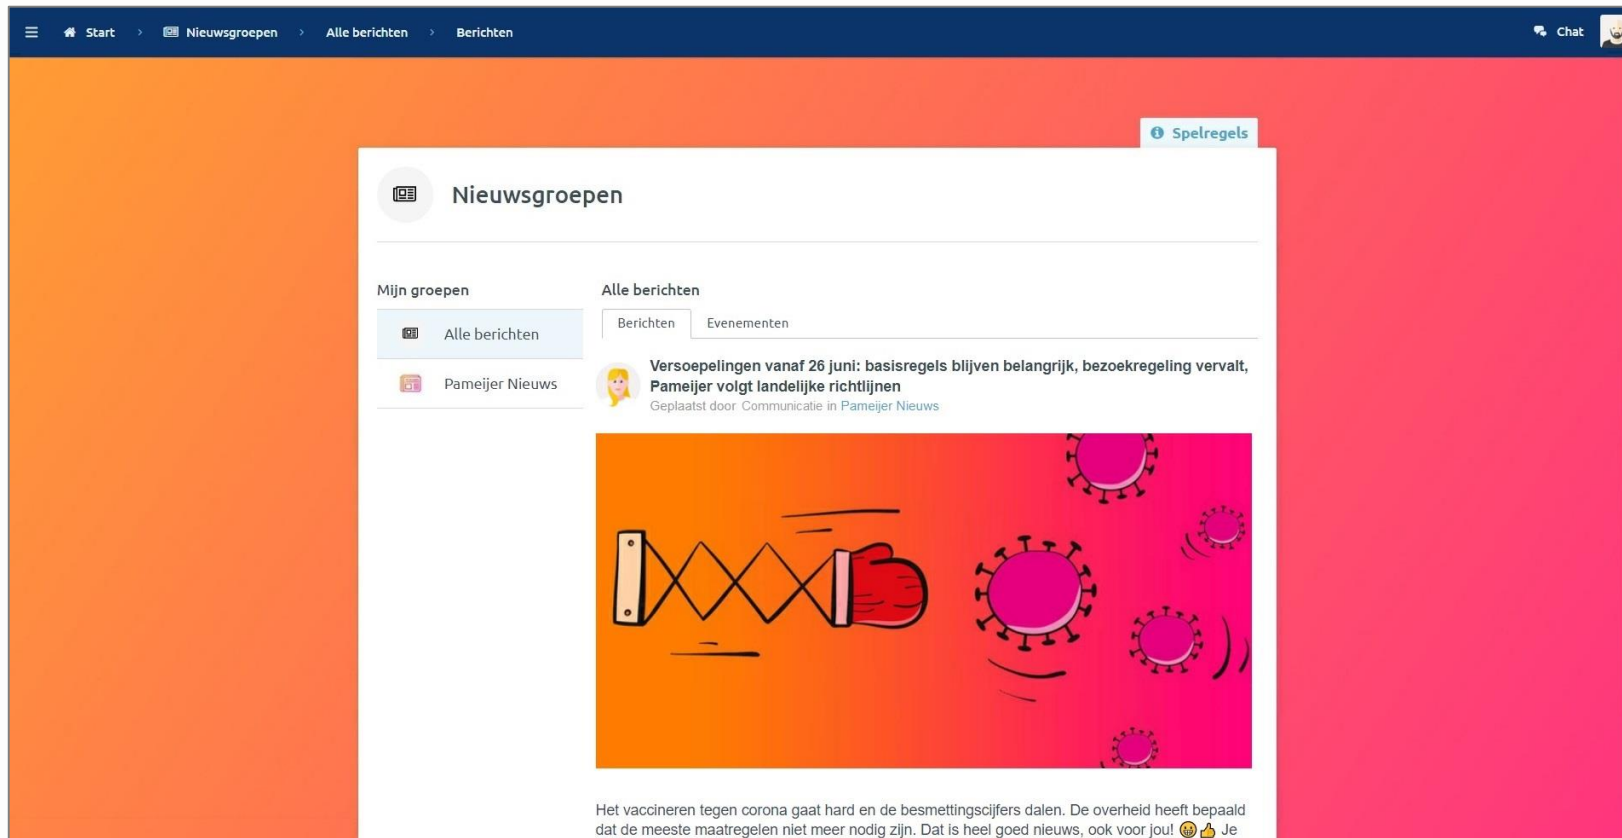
Start › Nieuwsgroepen › Alle berichten › Berichten

Chat

Spelregels

Nieuwsgroepen

Mijn groepen

Alle berichten

Pameijer Nieuws

Alle berichten

Berichten

Evenementen

Versoepelingen vanaf 26 juni: basisregels blijven belangrijk, bezoekregeling vervalt, Pameijer volgt landelijke richtlijnen

Geplaatst door Communicatie in Pameijer Nieuws

Het vaccineren tegen corona gaat hard en de besmettingscijfers dalen. De overheid heeft bepaald dat de meeste maatregelen niet meer nodig zijn. Dat is heel goed nieuws, ook voor jou! 😀👍 Je